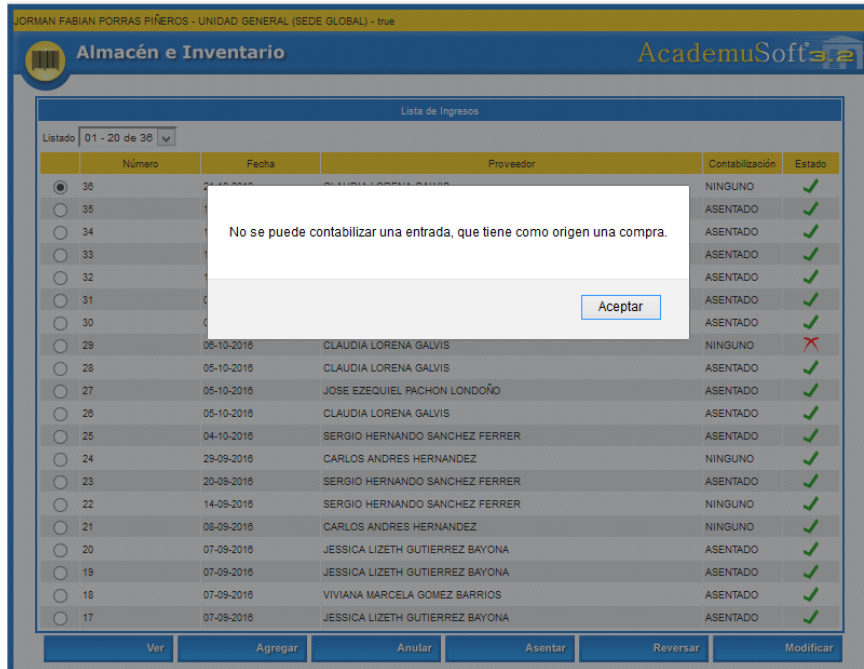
JORMAN FABIAN PORRAS PIÑEROS - UNIDAD GENERAL (SEDE GLOBAL) - true

Almacén e Inventario

AcademuSoft 3.2

Lista de Ingresos

Listado 01 - 20 de 36

| | Número | Fecha | Proveedor | Contabilización | Estado |
|---|---|---|---|---|---|
| | 36 | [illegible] | CLAUDIA LORENA GALVIS | NINGUNO | |
| | 35 | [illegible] | | ASENTADO | |
| | 34 | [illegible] | | ASENTADO | |
| | 33 | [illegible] | | ASENTADO | |
| | 32 | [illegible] | | ASENTADO | |
| | 31 | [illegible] | | ASENTADO | |
| | 30 | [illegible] | | ASENTADO | |
| | 29 | 06-10-2016 | CLAUDIA LORENA GALVIS | NINGUNO | |
| | 28 | 05-10-2016 | CLAUDIA LORENA GALVIS | ASENTADO | |
| | 27 | 05-10-2016 | JOSE EZEQUIEL PACHON LONDOÑO | ASENTADO | |
| | 26 | 05-10-2016 | CLAUDIA LORENA GALVIS | ASENTADO | |
| | 25 | 04-10-2016 | SERGIO HERNANDO SANCHEZ FERRER | ASENTADO | |
| | 24 | 29-09-2016 | CARLOS ANDRES HERNANDEZ | NINGUNO | |
| | 23 | 20-09-2016 | SERGIO HERNANDO SANCHEZ FERRER | ASENTADO | |
| | 22 | 14-09-2016 | SERGIO HERNANDO SANCHEZ FERRER | NINGUNO | |
| | 21 | 08-09-2016 | CARLOS ANDRES HERNANDEZ | NINGUNO | |
| | 20 | 07-09-2016 | JESSICA LIZETH GUTIERREZ BAYONA | ASENTADO | |
| | 19 | 07-09-2016 | JESSICA LIZETH GUTIERREZ BAYONA | ASENTADO | |
| | 18 | 07-09-2016 | VIVIANA MARCELA GOMEZ BARRIOS | ASENTADO | |
| | 17 | 07-09-2016 | JESSICA LIZETH GUTIERREZ BAYONA | ASENTADO | |

No se puede contabilizar una entrada, que tiene como origen una compra.

Aceptar

Ver Agregar Anular Asentar Reversar Modificar